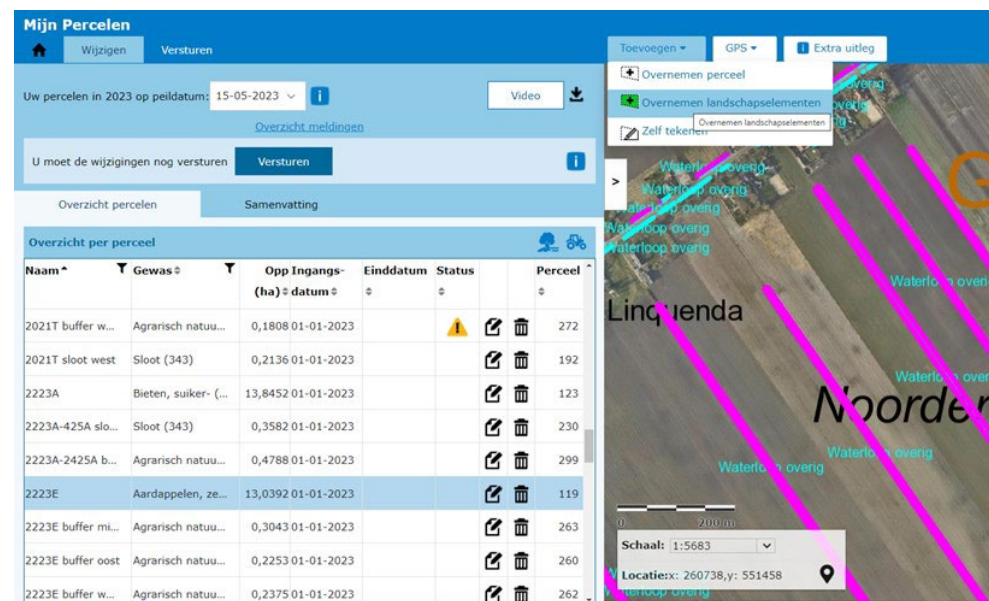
Mijn Percelen

Wijzigen Versturen

Uw percelen in 2023 op peildatum: 15-05-2023

Video

Overzicht meldingen

U moet de wijzigingen nog versturen Versturen

Overzicht percelen Samenvatting

Overzicht per perceel

| Naam | Gewas | Opp (ha) | Ingangs-datum | Einddatum | Status | | | Perceel |
|---|---|---|---|---|---|---|---|---|
| 2021T buffer w... | Agrarisch natuu... | 0,1808 | 01-01-2023 | | | | | 272 |
| 2021T sloot west | Sloot (343) | 0,2136 | 01-01-2023 | | | | | 192 |
| 2223A | Bieten, suiker- (... | 13,8452 | 01-01-2023 | | | | | 123 |
| 2223A-425A slo... | Sloot (343) | 0,3582 | 01-01-2023 | | | | | 230 |
| 2223A-2425A b... | Agrarisch natuu... | 0,4788 | 01-01-2023 | | | | | 299 |
| 2223E | Aardappelen, ze... | 13,0392 | 01-01-2023 | | | | | 119 |
| 2223E buffer mi... | Agrarisch natuu... | 0,3043 | 01-01-2023 | | | | | 263 |
| 2223E buffer oost | Agrarisch natuu... | 0,2253 | 01-01-2023 | | | | | 260 |
| 2223E buffer w... | Agrarisch natuu... | 0,2375 | 01-01-2023 | | | | | 262 |

Toevoegen GPS Extra uitleg

Overnemen perceel
Overnemen landschapselementen
Zelf tekenen
Overnemen landschapselementen

Waterloop overig
Waterloop overig
Waterloop overig
Waterloop overig
Waterloop overig
Linquenda
Waterloop overig
Noorder
Waterloop overig
Waterloop overig
Waterloop overig

0 200 m

Schaal: 1:5683

Locatie: x: 260738, y: 551458